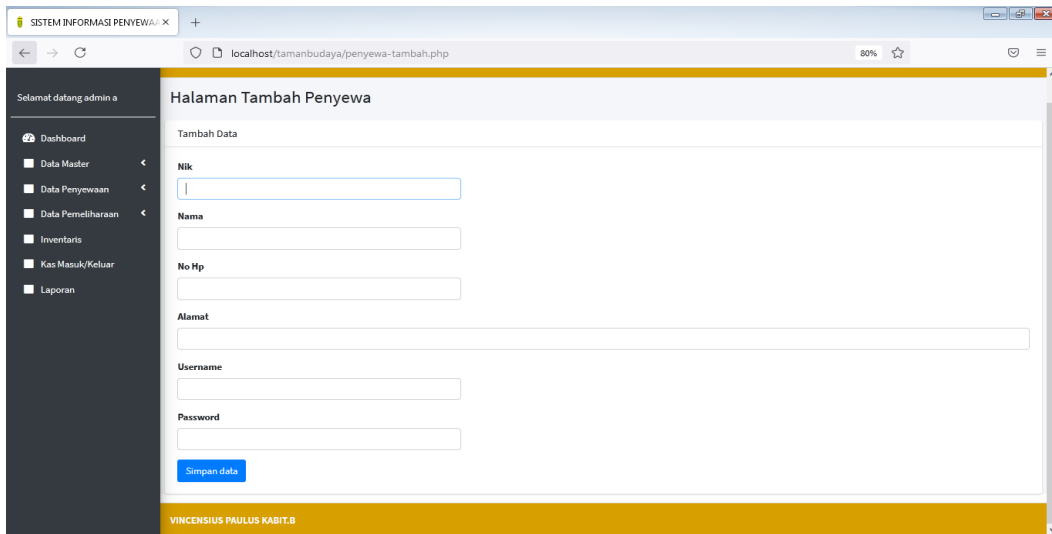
SISTEM INFORMASI PENYEWAA ×
+
localhost/tamanbudaya/penyewa-tambah.php
80%

Selamat datang admin a

Dashboard
Data Master
Data Penyewaan
Data Pemeliharaan
Inventaris
Kas Masuk/Keluar
Laporan

Halaman Tambah Penyewa

Tambah Data

Nik

Nama

No Hp

Alamat

Username

Password

Simpan data

VINCENSIUS PAULUS KABIT.B